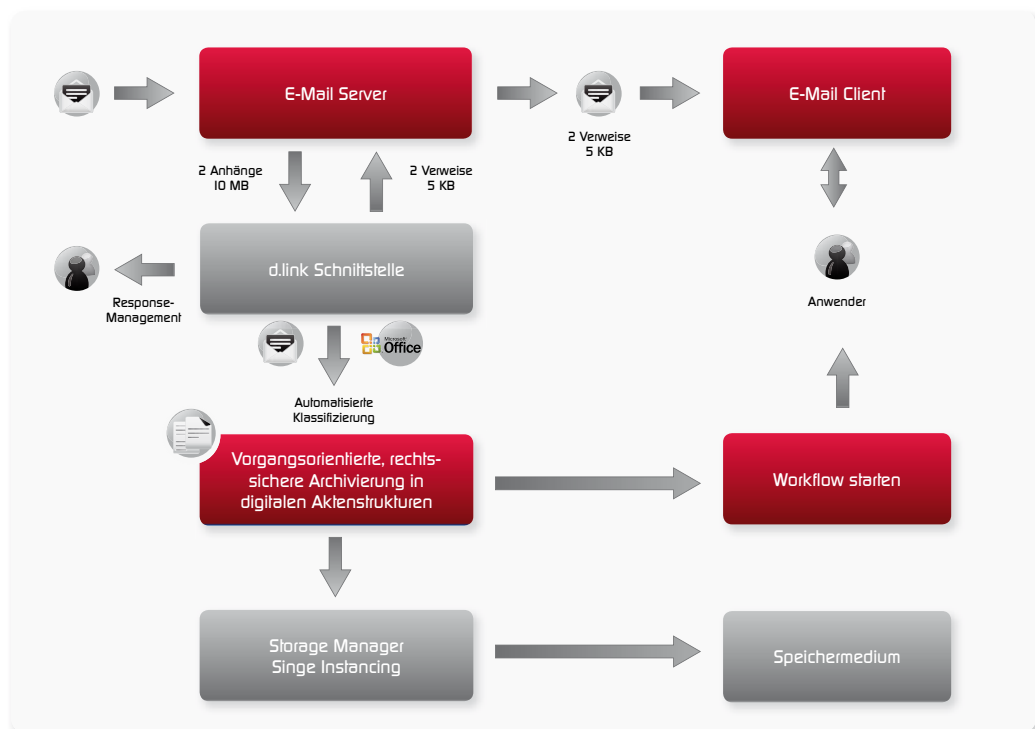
E-Mail Server

2 Verweise
5 KB

E-Mail Client

2 Anhänge
10 MB

2 Verweise
5 KB

d.link Schnittstelle

Response-
Management

Anwender

Microsoft
Office

Automatisierte
Klassifizierung

Vorgangsorientierte, rechtssichere Archivierung in digitalen Aktenstrukturen

Workflow starten

Storage Manager
Singe Instancing

Speichermedium